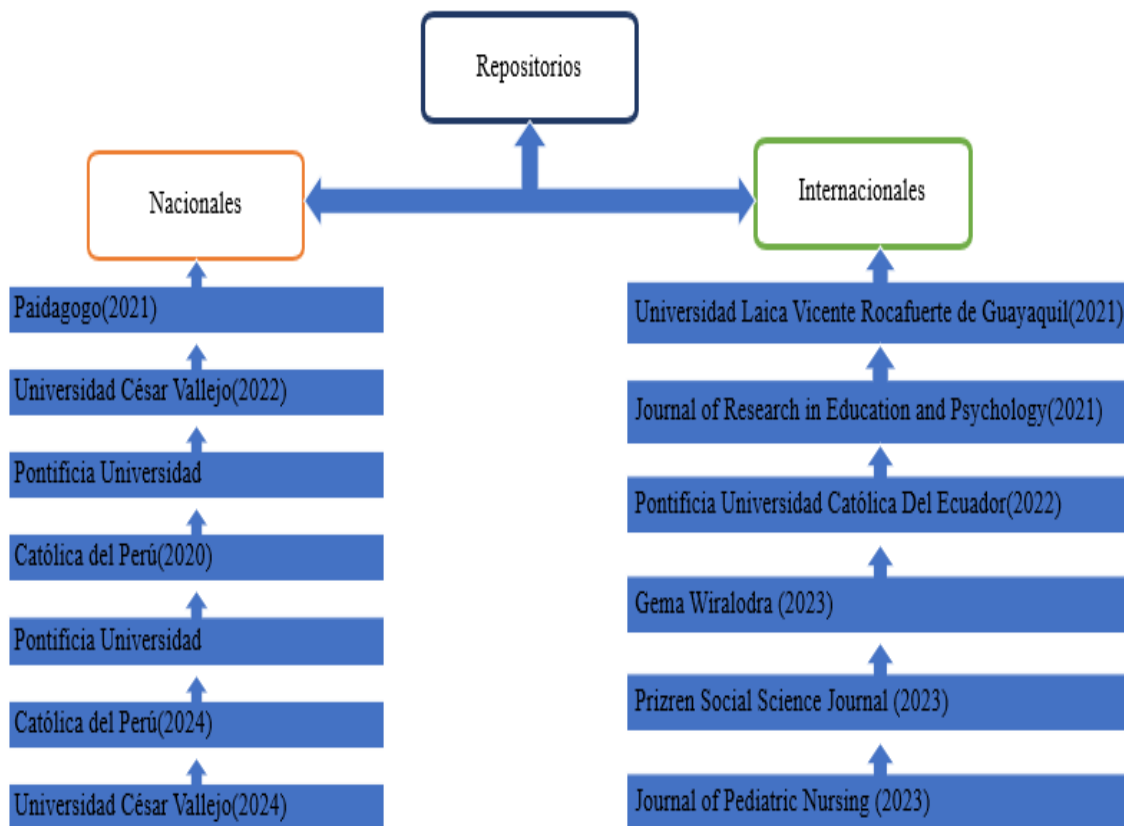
Repositorios

Nacionales

Paidagogo(2021)

Universidad César Vallejo(2022)

Pontificia Universidad

Católica del Perú(2020)

Pontificia Universidad

Católica del Perú(2024)

Universidad César Vallejo(2024)

Internacionales

Universidad Laica Vicente Rocafuerte de Guayaquil(2021)

Journal of Research in Education and Psychology(2021)

Pontificia Universidad Católica Del Ecuador(2022)

Gema Wiralodra (2023)

Prizren Social Science Journal (2023)

Journal of Pediatric Nursing (2023)